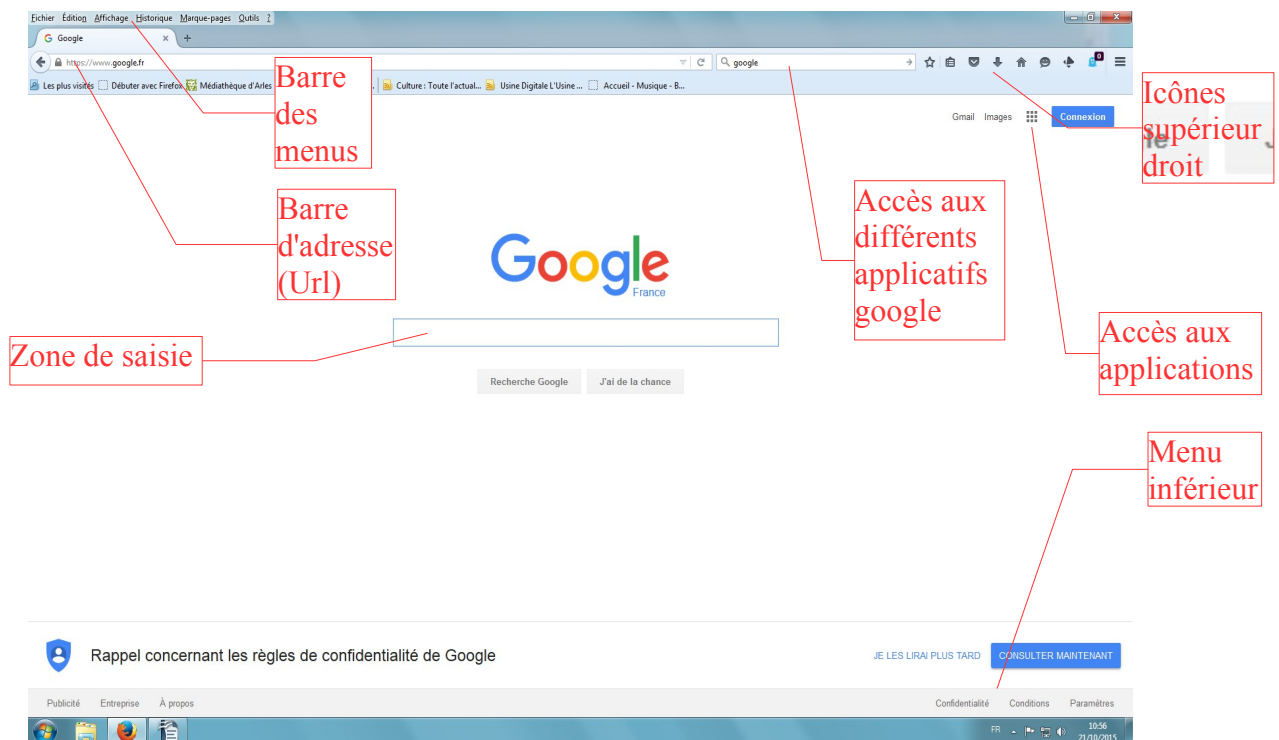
Fichier Édition Affichage Historique Marque-pages Outils ?

Google ×

https://www.google.fr

google

Les plus visités Débuter avec Firefox Médiathèque d'Arles Culture : Toute l'actual... Usine Digitale L'Usine ... Accueil - Musique - B...

Barre des menus

Icônes supérieur droit

Gmail Images Connexion

Barre d'adresse (Url)

Accès aux différents applicatifs google

Google
France

Accès aux applications

Zone de saisie

Recherche Google J'ai de la chance

Menu inférieur

Rappel concernant les règles de confidentialité de Google

JE LES LIRAI PLUS TARD CONSULTER MAINTENANT

Publicité Entreprise À propos

Confidentialité Conditions Paramètres

FR 10:56 21/10/2015